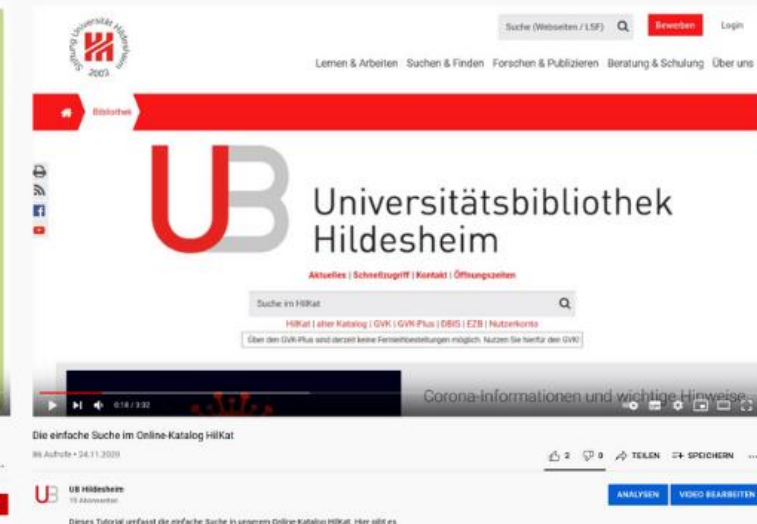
Stiftung Universität Hildesheim 2003

Suche (Webseiten / LSF)
Bewerben
Login

Lernen & Arbeiten Suchen & Finden Forschen & Publizieren Beratung & Schulung Über uns

Bibliothek

UB

Universitätsbibliothek Hildesheim

Aktuelles | Schnellzugriff | Kontakt | Öffnungszeiten

Suche im HilKat

HilKat | alter Katalog | GVK | GVK-Plus | DBIS | EZB | Nutzerkonto

Über den GVK-Plus sind derzeit keine Fernleihbestellungen möglich. Nutzen Sie hierfür den GVK!

Corona-Informationen und wichtige Hinweise

0:16 / 3:32

Die einfache Suche im Online-Katalog HilKat

86 Aufrufe • 24.11.2020

2 0 TEILEN SPEICHERN

UB Hildesheim
15 Abonnenten

ANALYSEN VIDEO BEARBEITEN

Dieses Tutorial umfasst die einfache Suche in unserem Online-Katalog HilKat. Hier gibt es